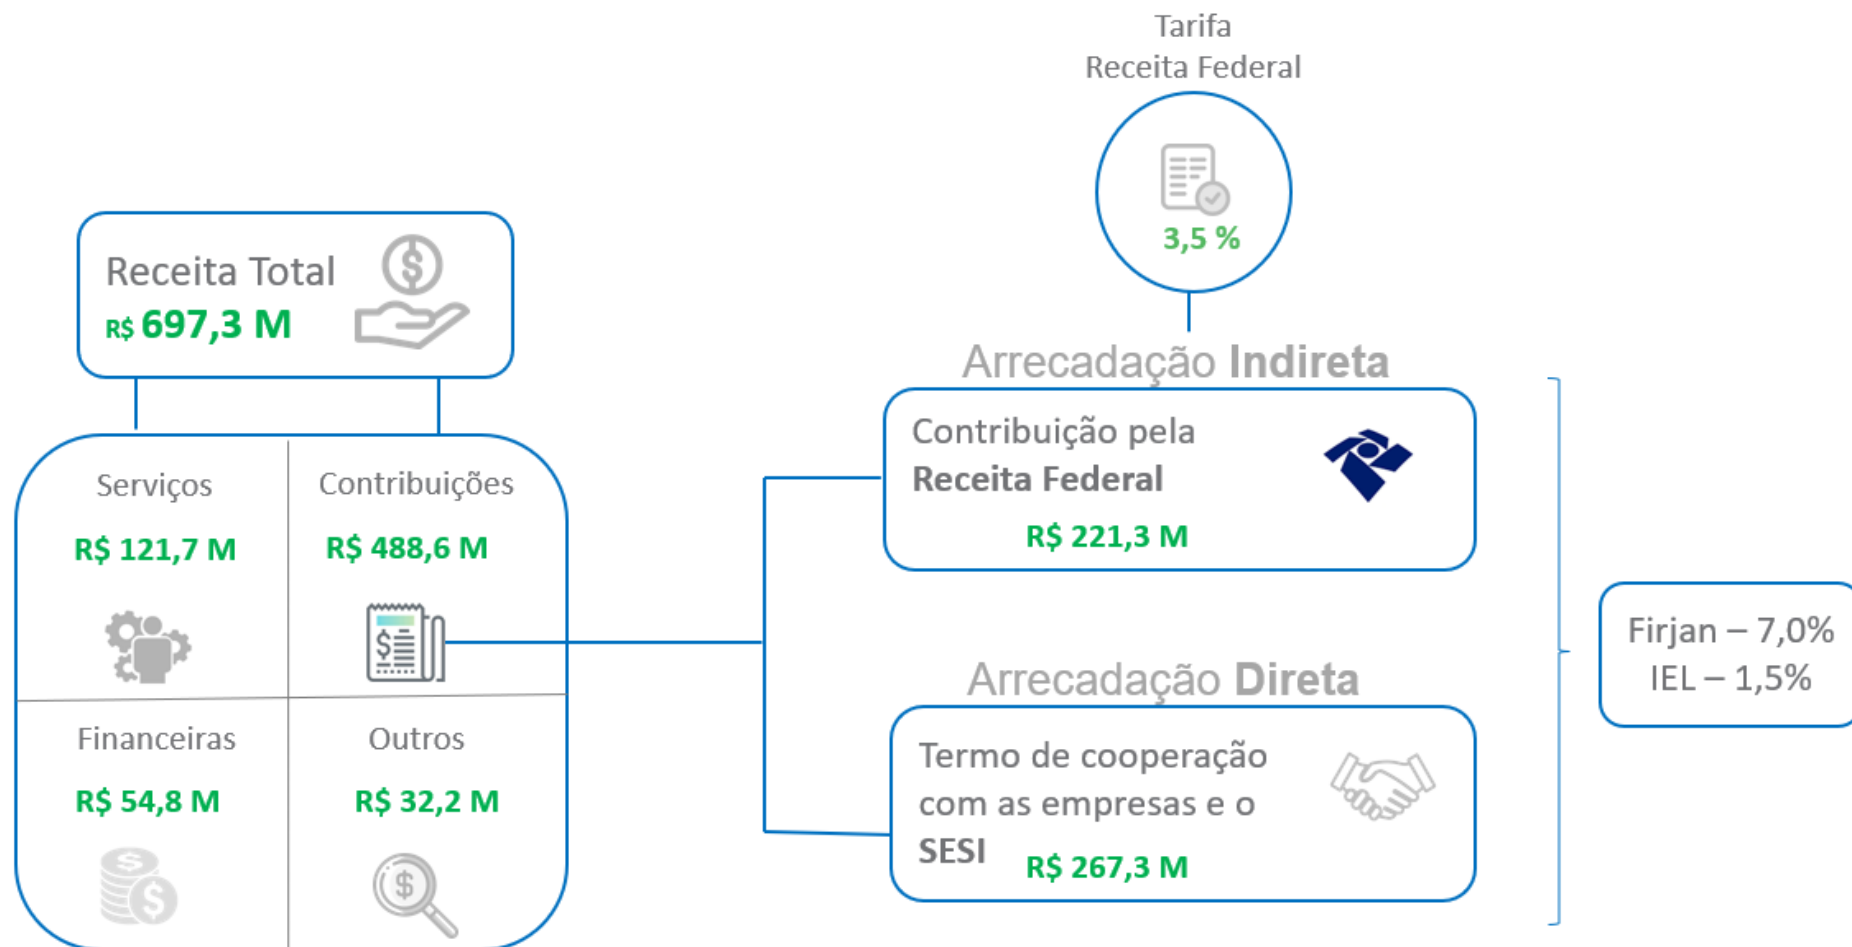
Tarifa
Receita Federal

3,5 %

Receita Total
R$ 697,3 M

Serviços
R$ 121,7 M

Contribuições
R$ 488,6 M

Financeiras
R$ 54,8 M

Outros
R$ 32,2 M

Arrecadação Indireta

Contribuição pela
Receita Federal
R$ 221,3 M

Arrecadação Direta

Termo de cooperação com as empresas e o SESI
R$ 267,3 M

Firjan – 7,0%
IEL – 1,5%